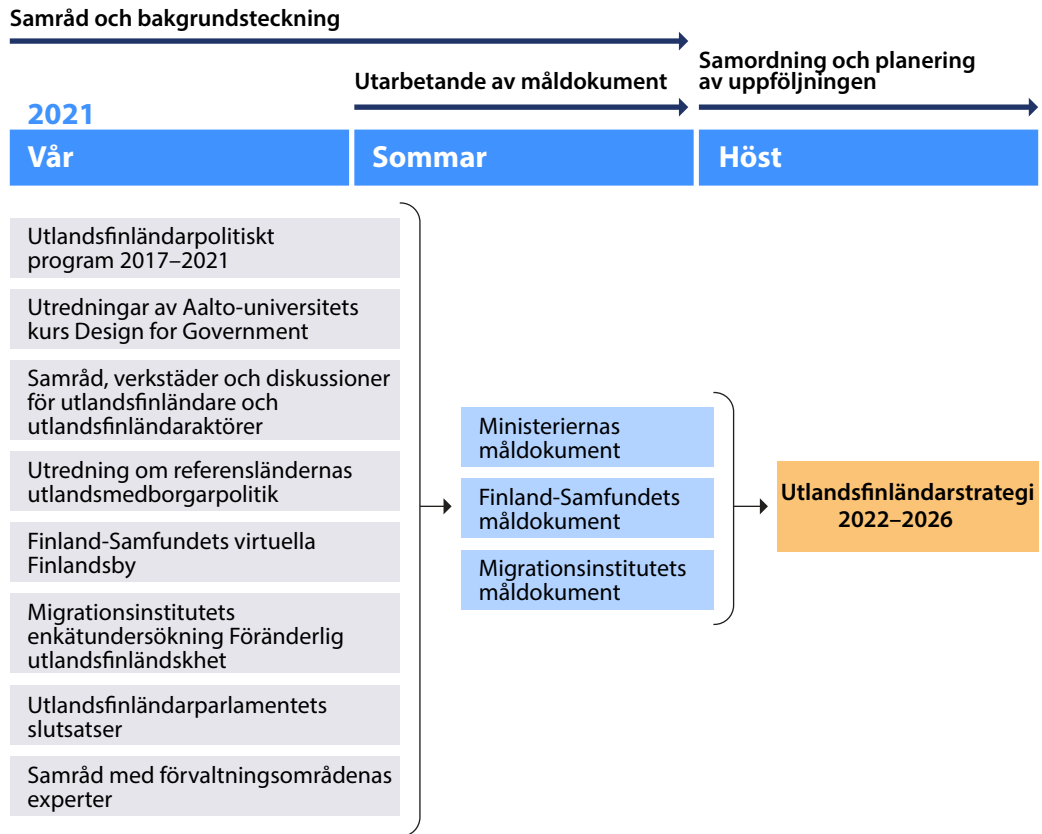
Samråd och bakgrundsteckning

Utarbetande av måldokument

Samordning och planering av uppföljningen

2021

Vår

Sommar

Höst

Utlandsfinländarpolitiskt program 2017–2021

Utredningar av Aalto-universitets kurs Design for Government

Samråd, verkstäder och diskussioner för utlandsfinländare och utlandsfinländaraktörer

Utredning om referensländernas utlandsmedborgarpolitik

Finland-Samfundets virtuella Finlandsby

Migrationsinstitutets enkätundersökning Föränderlig utlandsfinländskhet

Utlandsfinländarparlamentets slutsatser

Samråd med förvaltningsområdenas experter

Ministeriernas måldokument

Finland-Samfundets måldokument

Migrationsinstitutets måldokument

Utlandsfinländarstrategi 2022–2026